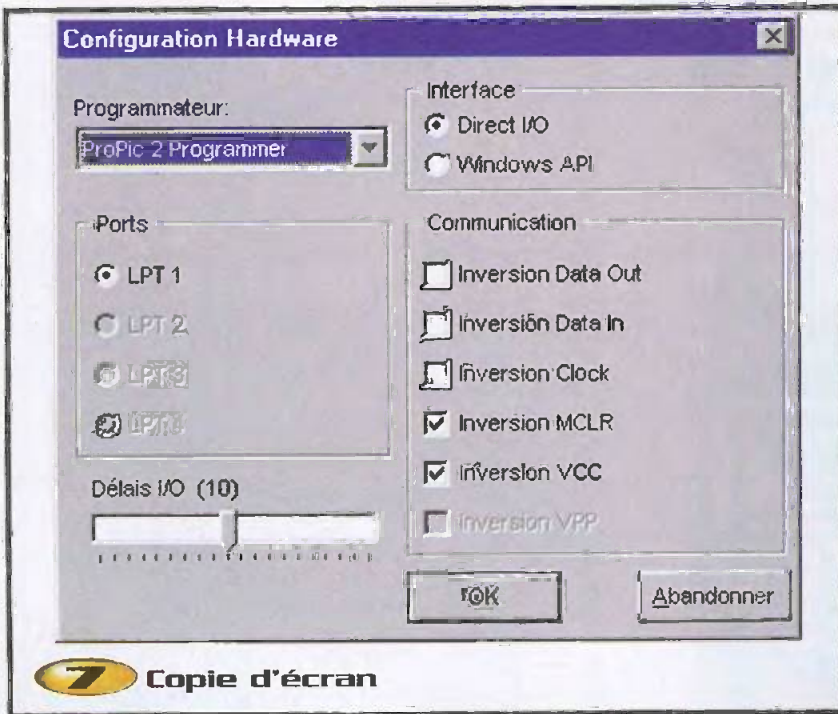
Configuration Hardware

Programmateur:

ProPic 2 Programmer

Interface

Direct I/O

Windows API

Ports

LPT 1

LPT 2

LPT 3

LPT 4

Communication

Inversion Data Out

Inversion Data In

Inversion Clock

Inversion MCLR

Inversion VCC

Inversion VPP

Délais I/O (10)

OK

Abandonner

7 Copie d'écran